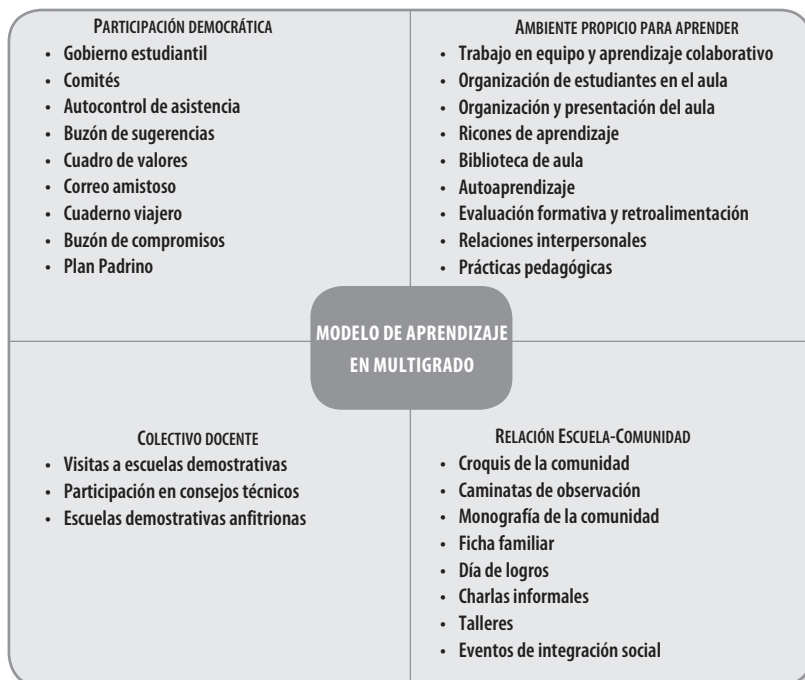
PARTICIPACIÓN DEMOCRÁTICA
- Gobierno estudiantil
- Comités
- Autocontrol de asistencia
- Buzón de sugerencias
- Cuadro de valores
- Correo amistoso
- Cuaderno viajero
- Buzón de compromisos
- Plan Padrino

AMBIENTE PROPICIO PARA APRENDER
- Trabajo en equipo y aprendizaje colaborativo
- Organización de estudiantes en el aula
- Organización y presentación del aula
- Ricones de aprendizaje
- Biblioteca de aula
- Autoaprendizaje
- Evaluación formativa y retroalimentación
- Relaciones interpersonales
- Prácticas pedagógicas

MODELO DE APRENDIZAJE EN MULTIGRADO

COLECTIVO DOCENTE
- Visitas a escuelas demostrativas
- Participación en consejos técnicos
- Escuelas demostrativas anfitrionas

RELACIÓN ESCUELA-COMUNIDAD
- Croquis de la comunidad
- Caminatas de observación
- Monografía de la comunidad
- Ficha familiar
- Día de logros
- Charlas informales
- Talleres
- Eventos de integración social